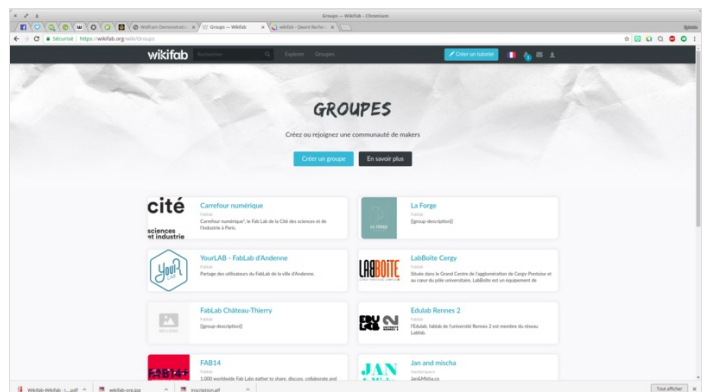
Groupe — Wikifab - Chromium

Wolfram Demonstrations | Groupe — Wikifab | wikifab - Search Results

Sécurisé | https://wikifab.org/wiki/Groupe

wikifab Rechercher Explorer Groupes Créer un tutoriel

GROUPES

Créez ou rejoignez une communauté de makers

Créer un groupe En savoir plus

cité sciences et industrie

Carrefour numérique
Fablab
Carrefour numérique², le Fab Lab de la Cité des sciences et de l'industrie à Paris.

La Forge
Fablab
[[group-description]]

YourLAB - FabLab d'Andenne
Fablab
Partage des utilisateurs du FabLab de la ville d'Andenne.

LABBOITE

LabBoite Cergy
Fablab
Située dans le Grand Centre de l'agglomération de Cergy-Pontoise et au cœur du pôle universitaire, LabBoite est un équipement de

FabLab Château-Thierry
Fablab
[[group-description]]

Edulab Rennes 2
Fablab
l'Edulab, fablab de l'université Rennes 2 est membre du réseau Lablab.

FAB14
Fablab
1,000 worldwide Fab Labs gather to share, discuss, collaborate and

JAN

Jan and mischa
Hackerspace
Jan&Mischa.ca

Wikifab-Wikifab - (...pdf | wikifab-org.jpg | inscription.pdf

Tout afficher